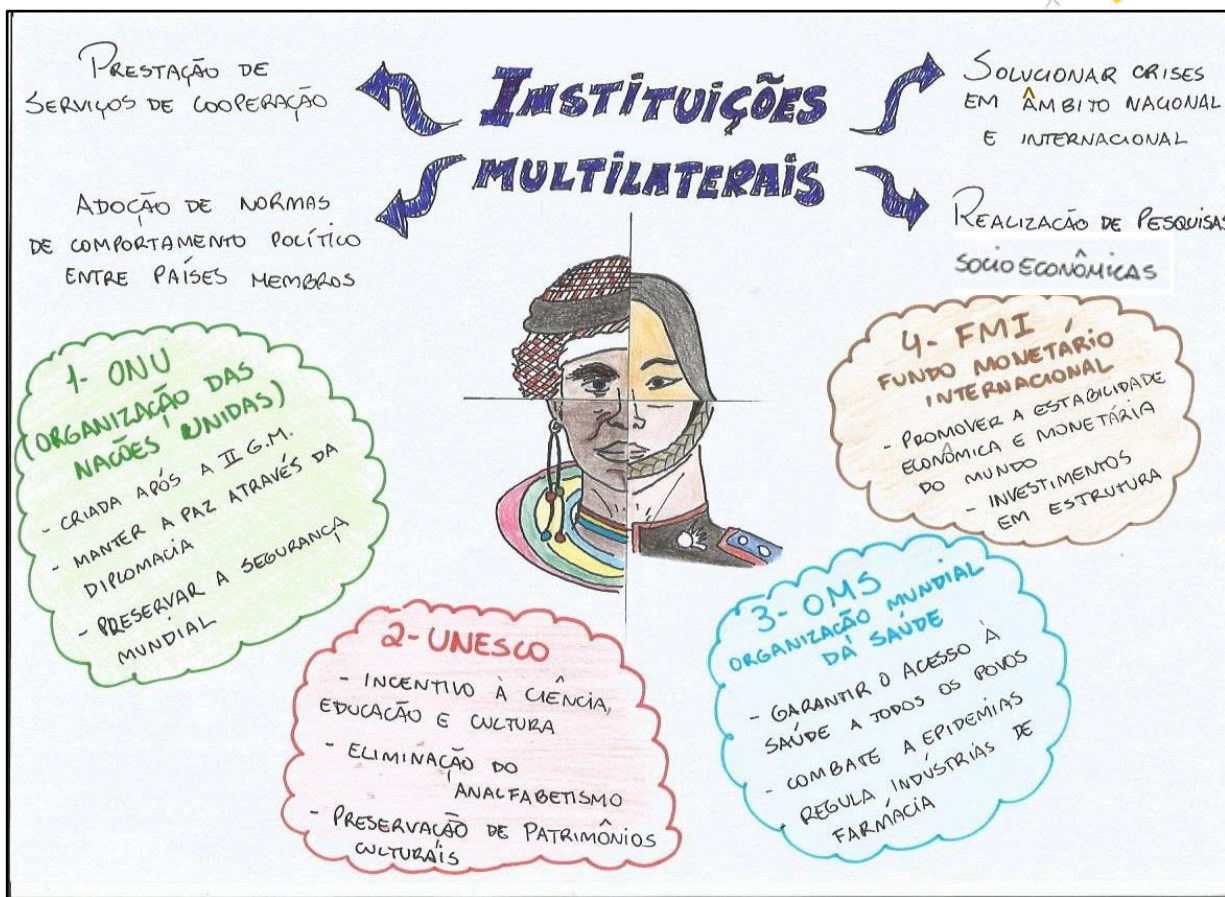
INSTITUIÇÕES MULTILATERAIS

PRESTAÇÃO DE SERVIÇOS DE COOPERAÇÃO

SOLUCIONAR CRISES EM ÂMBITO NACIONAL E INTERNACIONAL

ADOÇÃO DE NORMAS DE COMPORTAMENTO POLÍTICO ENTRE PAÍSES MEMBROS

REALIZAÇÃO DE PESQUISAS SOCIOECONÔMICAS

1- ONU (ORGANIZAÇÃO DAS NAÇÕES UNIDAS)
- CRIADA APÓS A II G.M.
- MANTER A PAZ ATRAVÉS DA DIPLOMACIA
- PRESERVAR A SEGURANÇA MUNDIAL

4- FMI, FUNDO MONETÁRIO INTERNACIONAL
- PROMOVER A ESTABILIDADE ECONÔMICA E MONETÁRIA DO MUNDO
- INVESTIMENTOS EM ESTRUTURA

2- UNESCO
- INCENTIVO À CIÊNCIA, EDUCAÇÃO E CULTURA
- ELIMINAÇÃO DO ANALFABETISMO
- PRESERVAÇÃO DE PATRIMÔNIOS CULTURAIS

3- OMS ORGANIZAÇÃO MUNDIAL DA SAÚDE
- GARANTIR O ACESSO À SAÚDE A TODOS OS POVOS
- COMBATE A EPIDEMIAS
- REGULA INDÚSTRIAS DE FARMÁCIA